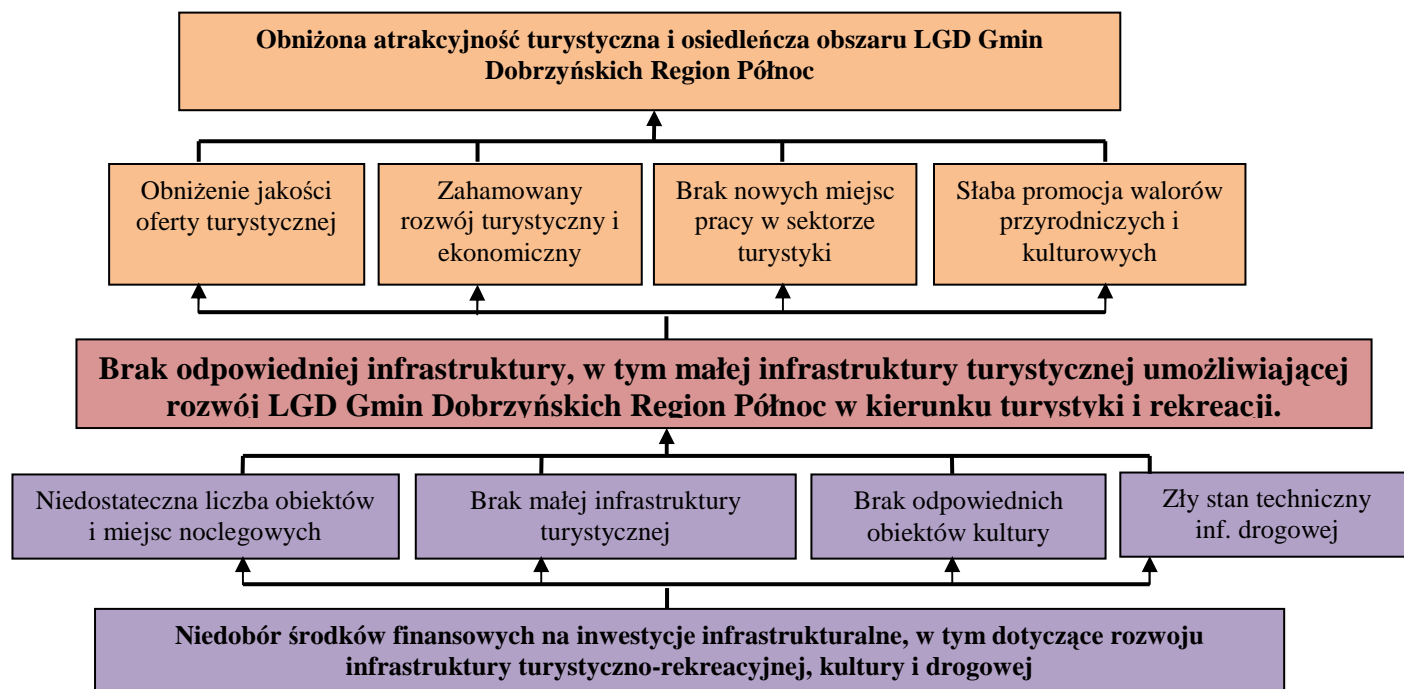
Obniżona atrakcyjność turystyczna i osiedleńcza obszaru LGD Gmin Dobrzyńskich Region Północ

Obniżenie jakości oferty turystycznej

Zahamowany rozwój turystyczny i ekonomiczny

Brak nowych miejsc pracy w sektorze turystyki

Słaba promocja walorów przyrodniczych i kulturowych

Brak odpowiedniej infrastruktury, w tym małej infrastruktury turystycznej umożliwiającej rozwój LGD Gmin Dobrzyńskich Region Północ w kierunku turystyki i rekreacji.

Niedostateczna liczba obiektów i miejsc noclegowych

Brak małej infrastruktury turystycznej

Brak odpowiednich obiektów kultury

Zły stan techniczny inf. drogowej

Niedobór środków finansowych na inwestycje infrastrukturalne, w tym dotyczące rozwoju infrastruktury turystyczno-rekreacyjnej, kultury i drogowej